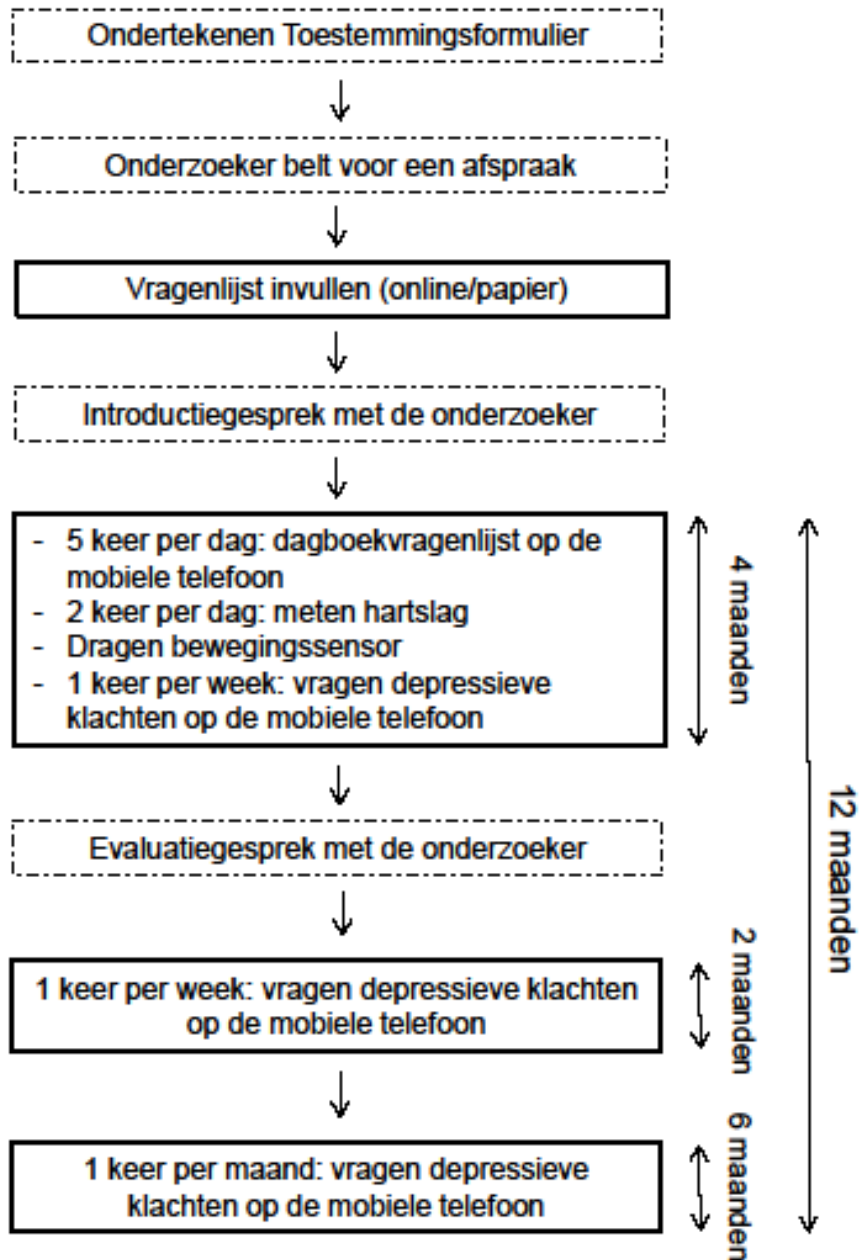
Ondertekenen Toestemmingsformulier

Onderzoeker belt voor een afspraak

Vragenlijst invullen (online/papier)

Introductiegesprek met de onderzoeker

- 5 keer per dag: dagboekvragenlijst op de mobiele telefoon
- 2 keer per dag: meten hartslag
- Dragen bewegingssensor
- 1 keer per week: vragen depressieve klachten op de mobiele telefoon

4 maanden

12 maanden

Evaluatiegesprek met de onderzoeker

1 keer per week: vragen depressieve klachten op de mobiele telefoon

2 maanden

1 keer per maand: vragen depressieve klachten op de mobiele telefoon

6 maanden